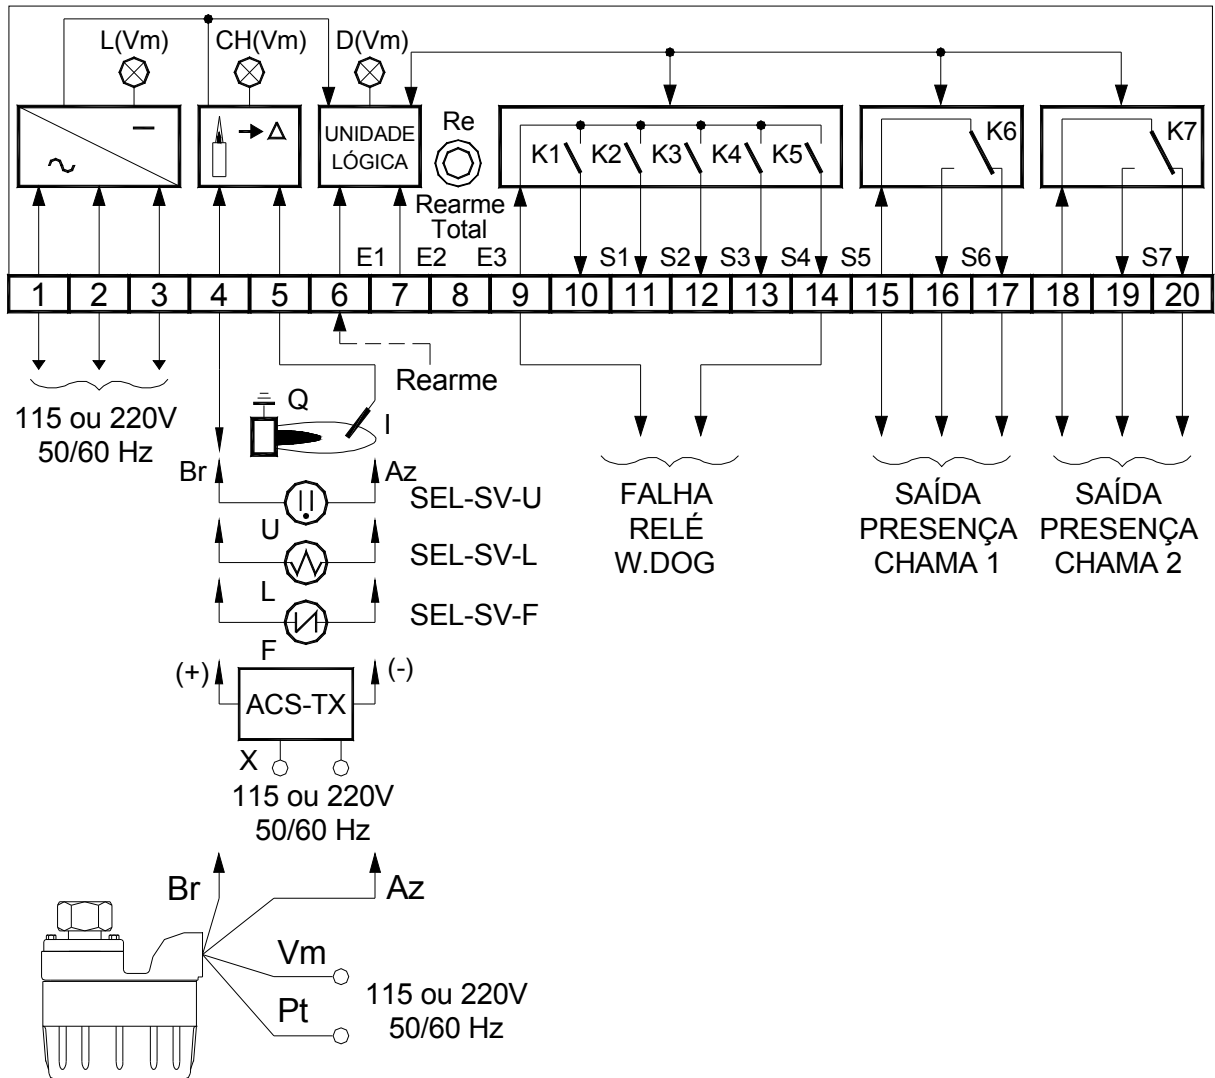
L(Vm) CH(Vm) D(Vm)

UNIDADE LÓGICA

Re

Rearme Total

K1 K2 K3 K4 K5 K6 K7

E1 E2 E3 S1 S2 S3 S4 S5 S6 S7

| 1 | 2 | 3 | 4 | 5 | 6 | 7 | 8 | 9 | 10 | 11 | 12 | 13 | 14 | 15 | 16 | 17 | 18 | 19 | 20 |
|---|---|---|---|---|---|---|---|---|---|---|---|---|---|---|---|---|---|---|---|

Rearme

115 ou 220V
50/60 Hz

Q
I

Br Az
SEL-SV-U
U
SEL-SV-L
L
SEL-SV-F
F
(+) (-)
ACS-TX
X
115 ou 220V
50/60 Hz

FALHA
RELÉ
W.DOG

SAÍDA
PRESENÇA
CHAMA 1

SAÍDA
PRESENÇA
CHAMA 2

Br
Az
Vm
Pt
115 ou 220V
50/60 Hz